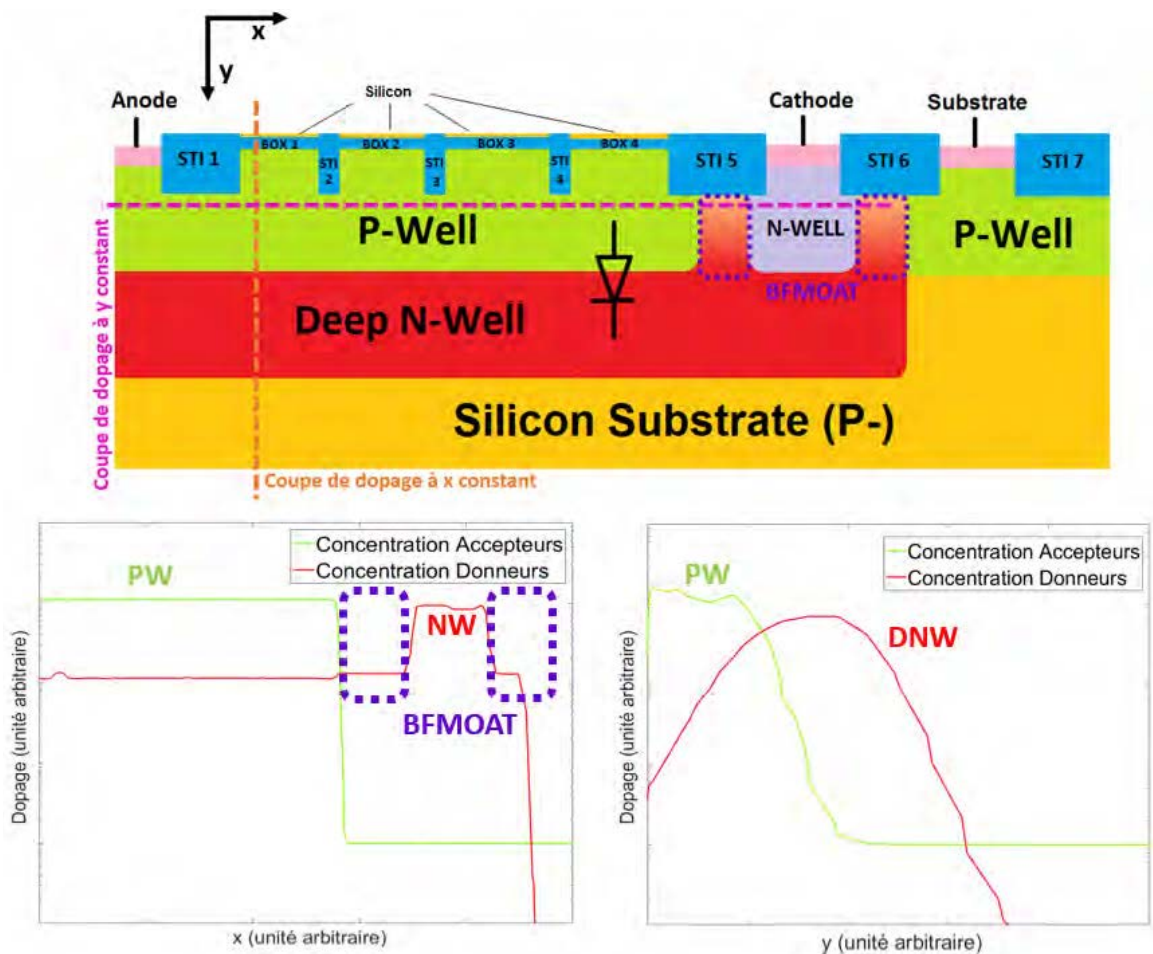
x
y
Anode
Silicon
Cathode
Substrate
STI 1
BOX 1
BOX 2
BOX 3
BOX 4
STI 2
STI 3
STI 4
STI 5
STI 6
STI 7
P-Well
N-WELL
P-Well
BFMOAT
Deep N-Well
Silicon Substrate (P-)
Coupe de dopage à y constant
Coupe de dopage à x constant

Concentration Accepteurs
Concentration Donneurs
PW
NW
BFMOAT
Dopage (unité arbitraire)
x (unité arbitraire)

Concentration Accepteurs
Concentration Donneurs
PW
DNW
Dopage (unité arbitraire)
y (unité arbitraire)